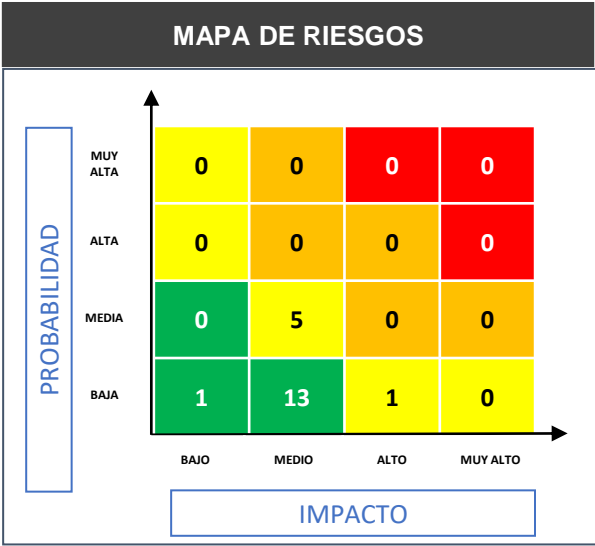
MAPA DE RIESGOS

PROBABILIDAD

| | | | | |
|---|---|---|---|---|
| MUY ALTA | 0 | 0 | 0 | 0 |
| ALTA | 0 | 0 | 0 | 0 |
| MEDIA | 0 | 5 | 0 | 0 |
| BAJA | 1 | 13 | 1 | 0 |
| | BAJO | MEDIO | ALTO | MUY ALTO |

IMPACTO